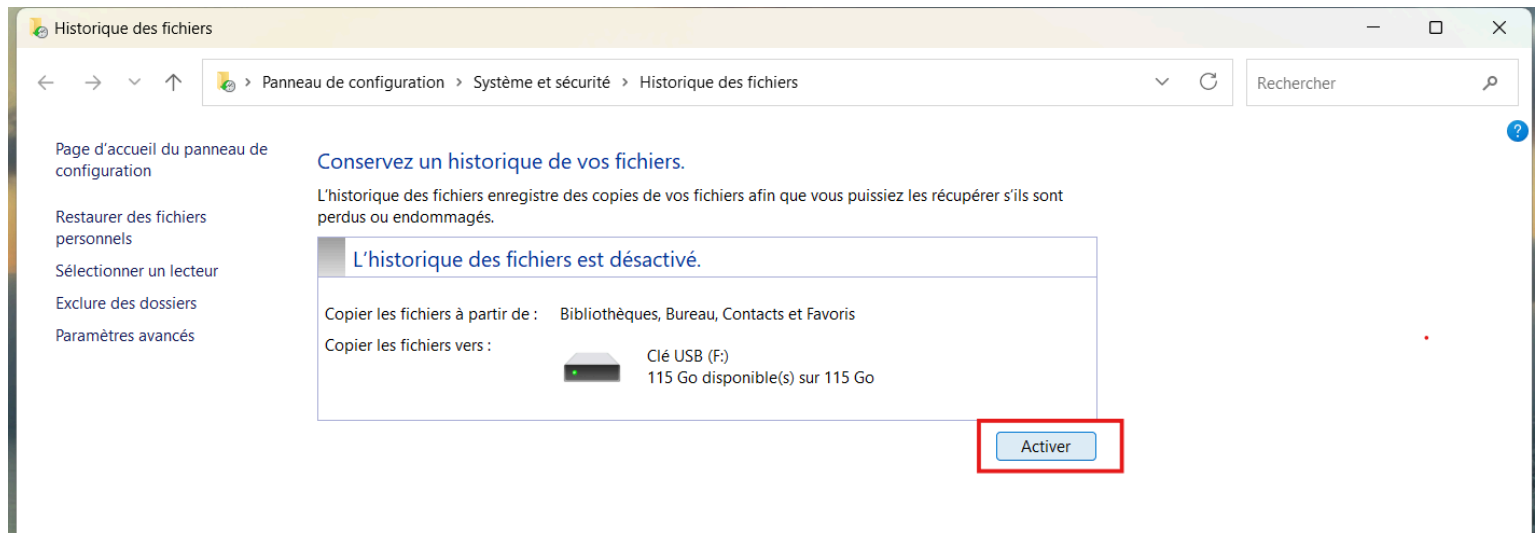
Historique des fichiers

Panneau de configuration › Système et sécurité › Historique des fichiers

Rechercher

Page d’accueil du panneau de configuration

Restaurer des fichiers personnels

Sélectionner un lecteur

Exclure des dossiers

Paramètres avancés

Conservez un historique de vos fichiers.

L’historique des fichiers enregistre des copies de vos fichiers afin que vous puissiez les récupérer s’ils sont perdus ou endommagés.

L’historique des fichiers est désactivé.

Copier les fichiers à partir de : Bibliothèques, Bureau, Contacts et Favoris

Copier les fichiers vers :

Clé USB (F:)
115 Go disponible(s) sur 115 Go

Activer